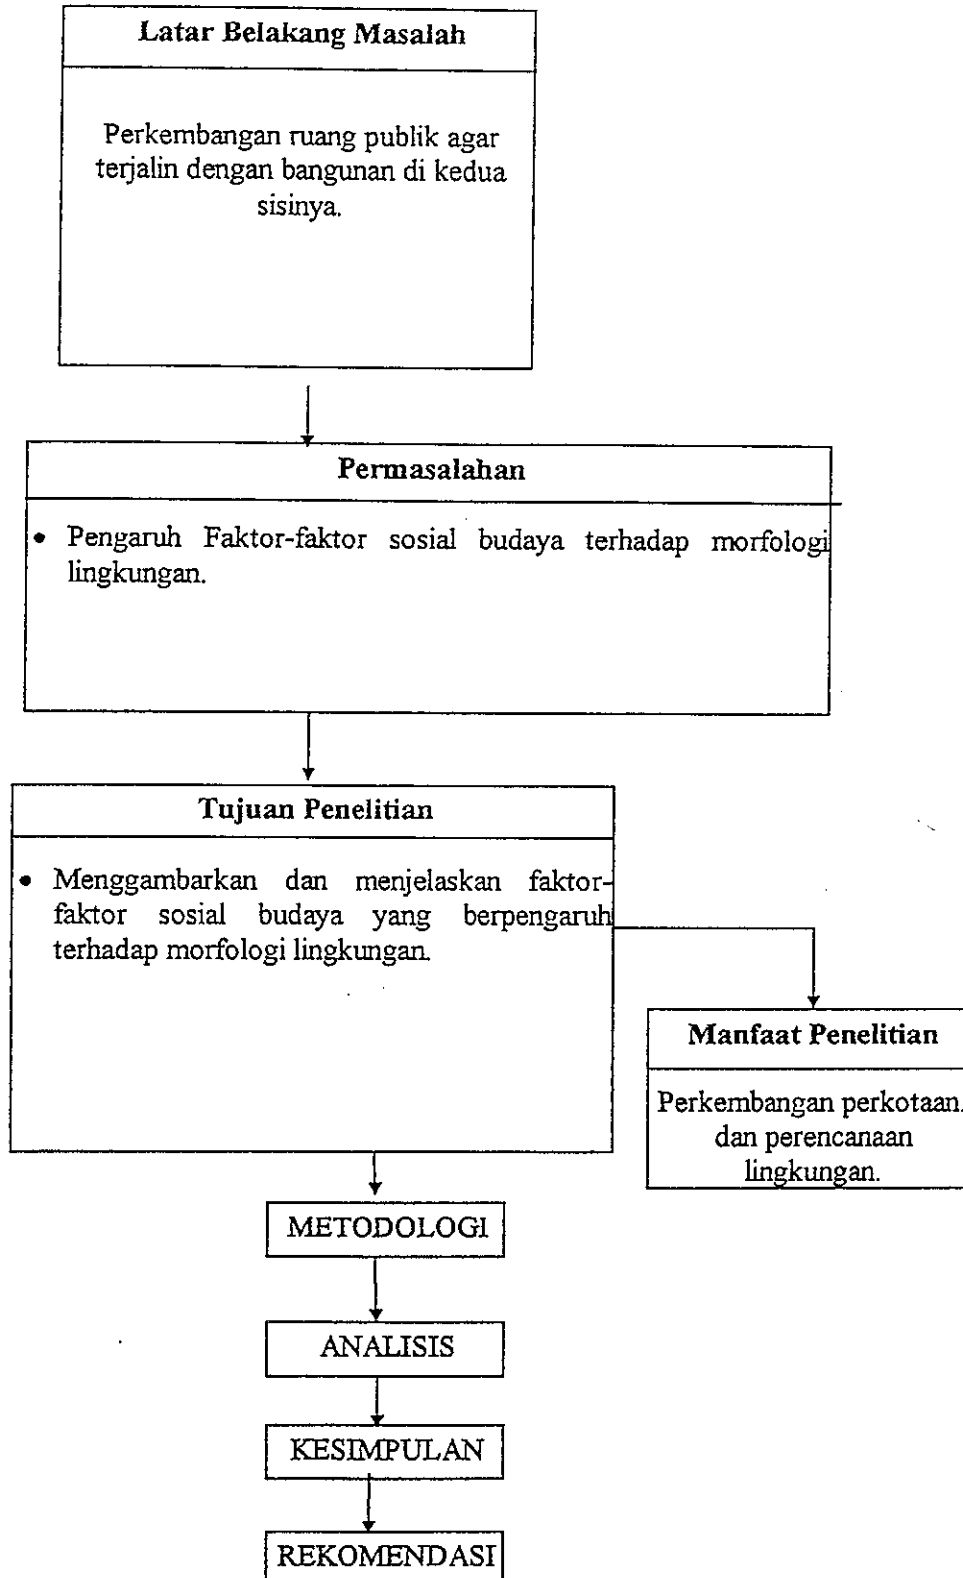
Latar Belakang Masalah

Perkembangan ruang publik agar terjalin dengan bangunan di kedua sisinya.

Permasalahan

• Pengaruh Faktor-faktor sosial budaya terhadap morfologi lingkungan.

Tujuan Penelitian

• Menggambarkan dan menjelaskan faktor-faktor sosial budaya yang berpengaruh terhadap morfologi lingkungan.

Manfaat Penelitian

Perkembangan perkotaan. dan perencanaan lingkungan.

METODOLOGI

ANALISIS

KESIMPULAN

REKOMENDASI